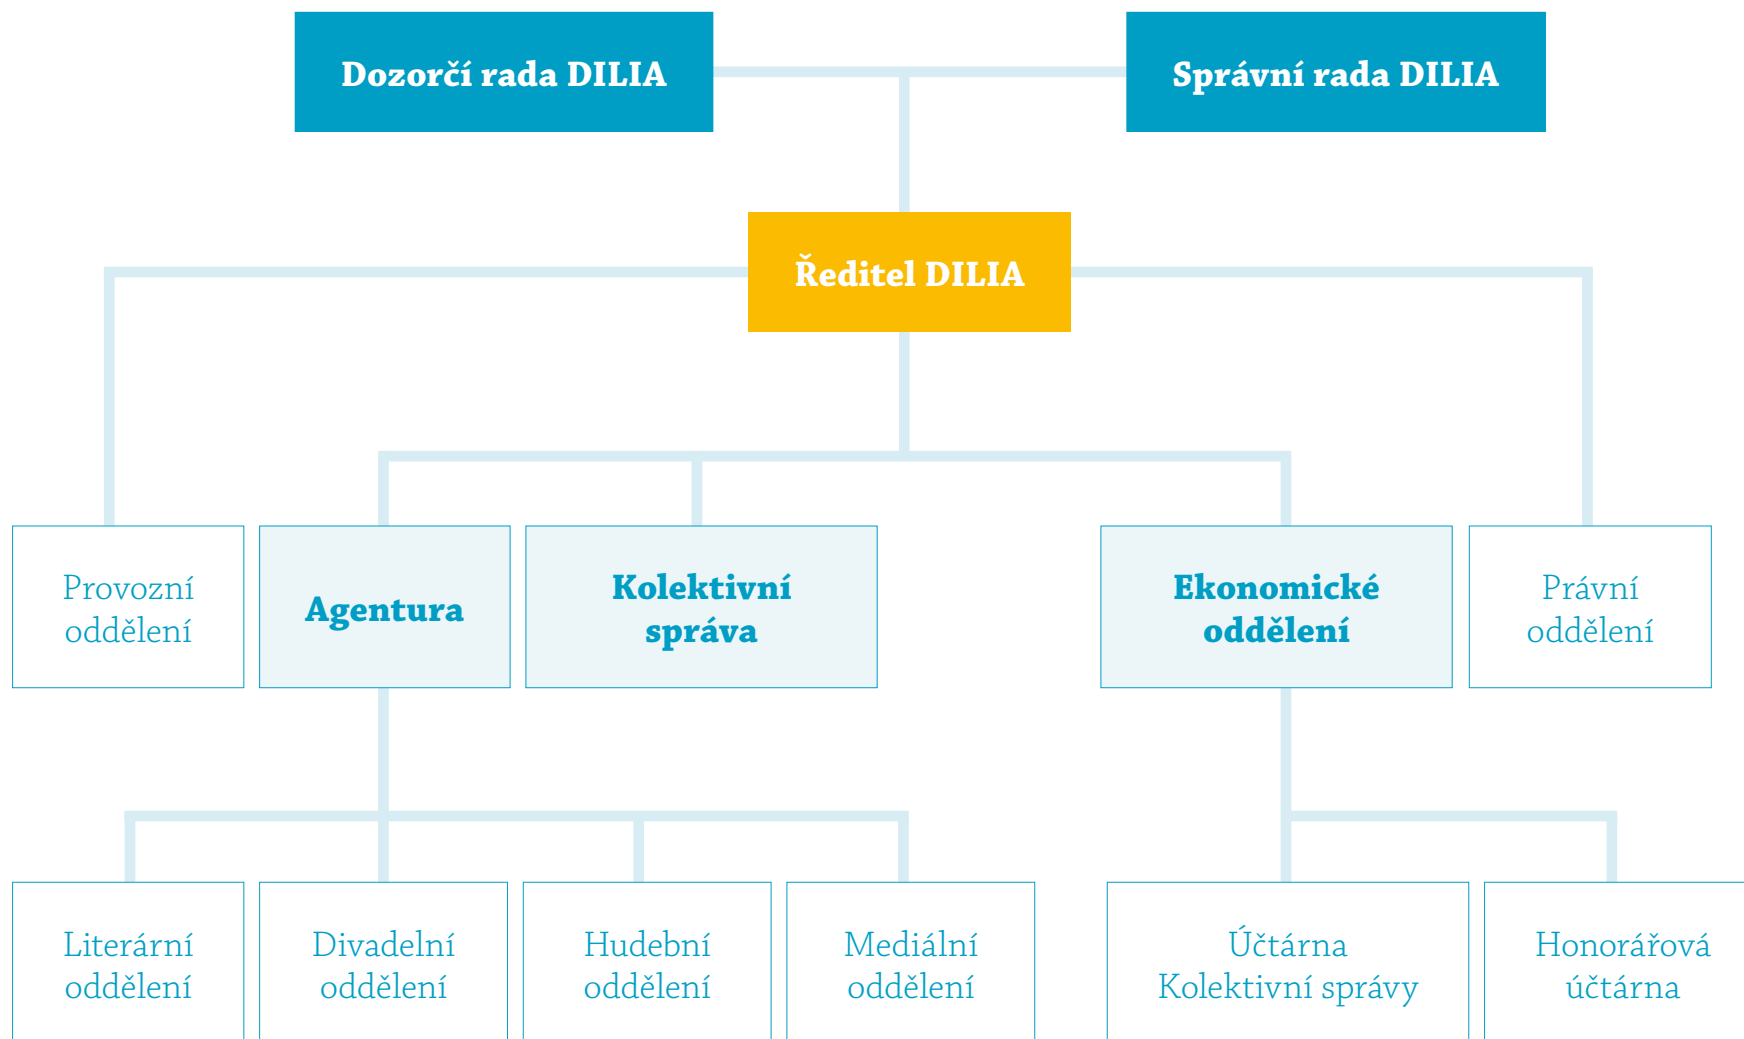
Dozorčí rada DILIA

Správní rada DILIA

Ředitel DILIA

Provozní oddělení

Agentura

Kolektivní správa

Ekonomické oddělení

Právní oddělení

Literární oddělení

Divadelní oddělení

Hudební oddělení

Mediální oddělení

Účtárna Kolektivní správy

Honorářová účtárna